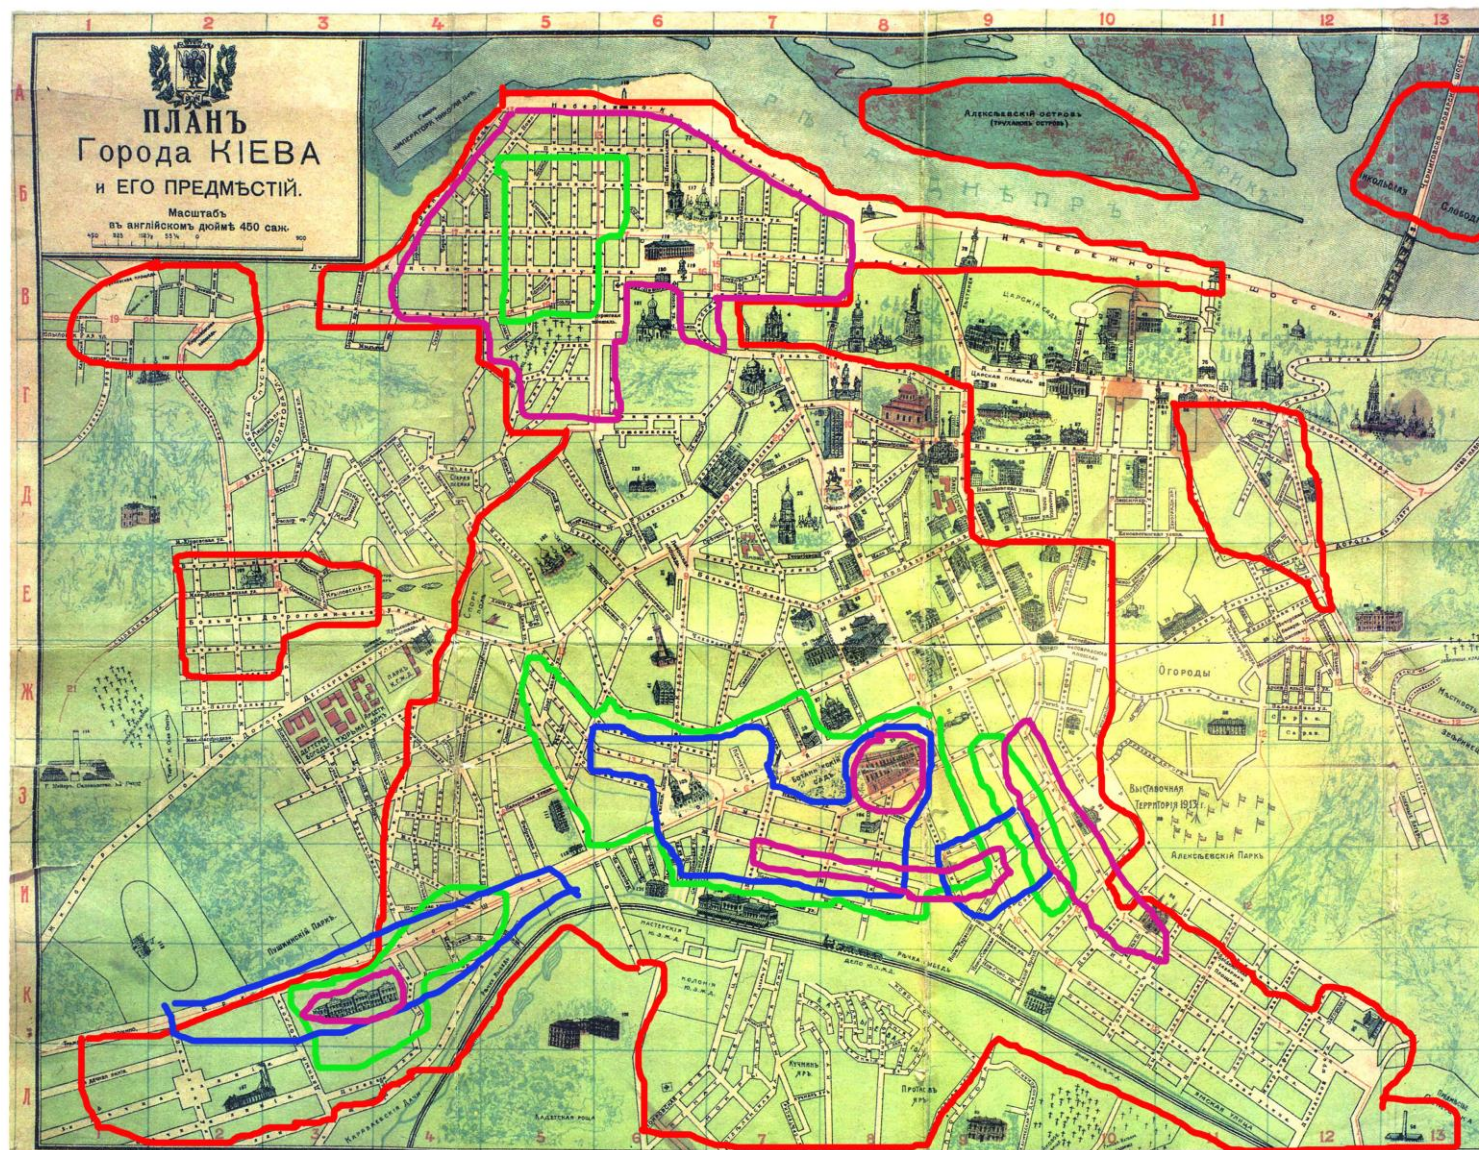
1 2 3 4 5 6 7 8 9 10 11 12 13

А Б В Г Д Е Ж З И К Л

ПЛАНЪ
Города КІЕВА
и ЕГО ПРЕДМѢСТІЙ.
Масштабъ
въ англійскомъ дюймѣ 450 саж.
450 300 150 0 900

Алексѣевскій островъ
(Трухановъ островъ)

Р. ДНѢПРЪ

НАБЕРЕЖНОЕ ШОССЕ

Царскій садъ

Царская площадь

Никольская Слободка

Огороды

Выставочная Территорія 1913 г.

Алексѣевскій Паркъ

Пушкинскій Паркъ

Мастерскія Ю.З.Ж.Д.

Колонія Ю.З.Ж.Д.

Депо Ю.З.Ж.Д.

Рѣчка Лыбедь

Кучминъ яръ

Протасовъ яръ

Кирилловская роща

Огороды

Сырецъ

Большая Дорогая ул.

Ботаническій садъ

12 13 2 3 4 5 6 7 8 9 10

19 21